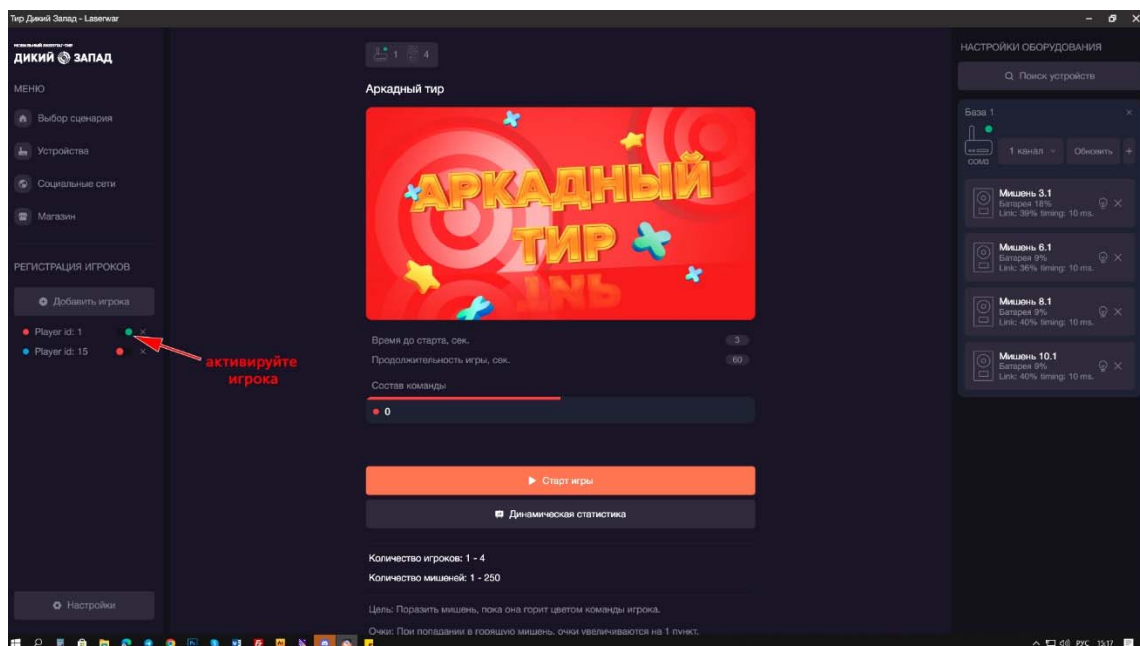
Тир Дикий Запад - Laserwar

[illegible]
ДИКИЙ ЗАПАД

МЕНЮ

Выбор сценария

Устройства

Социальные сети

Магазин

РЕГИСТРАЦИЯ ИГРОКОВ

Добавить игрока

Player id: 1

Player id: 15

активируйте игрока

Настройки

1 4

Аркадный тир

АРКАДНЫЙ ТИР

Время до старта, сек. 3

Продолжительность игры, сек. 60

Состав команды

0

Старт игры

Динамическая статистика

Количество игроков: 1 - 4

Количество мишеней: 1 - 250

Цель: Поразить мишень, пока она горит цветом команды игрока.

Очки: При попадании в горящую мишень, очки увеличиваются на 1 пункт.

НАСТРОЙКИ ОБОРУДОВАНИЯ

Поиск устройств

База 1

COM3

1 канал

Обновить

Мишень 3.1
Батарея 18%
Link: 39% timing: 10 ms.

Мишень 6.1
Батарея 9%
Link: 36% timing: 10 ms.

Мишень 8.1
Батарея 9%
Link: 40% timing: 10 ms.

Мишень 10.1
Батарея 9%
Link: 40% timing: 10 ms.

РУС 15:17